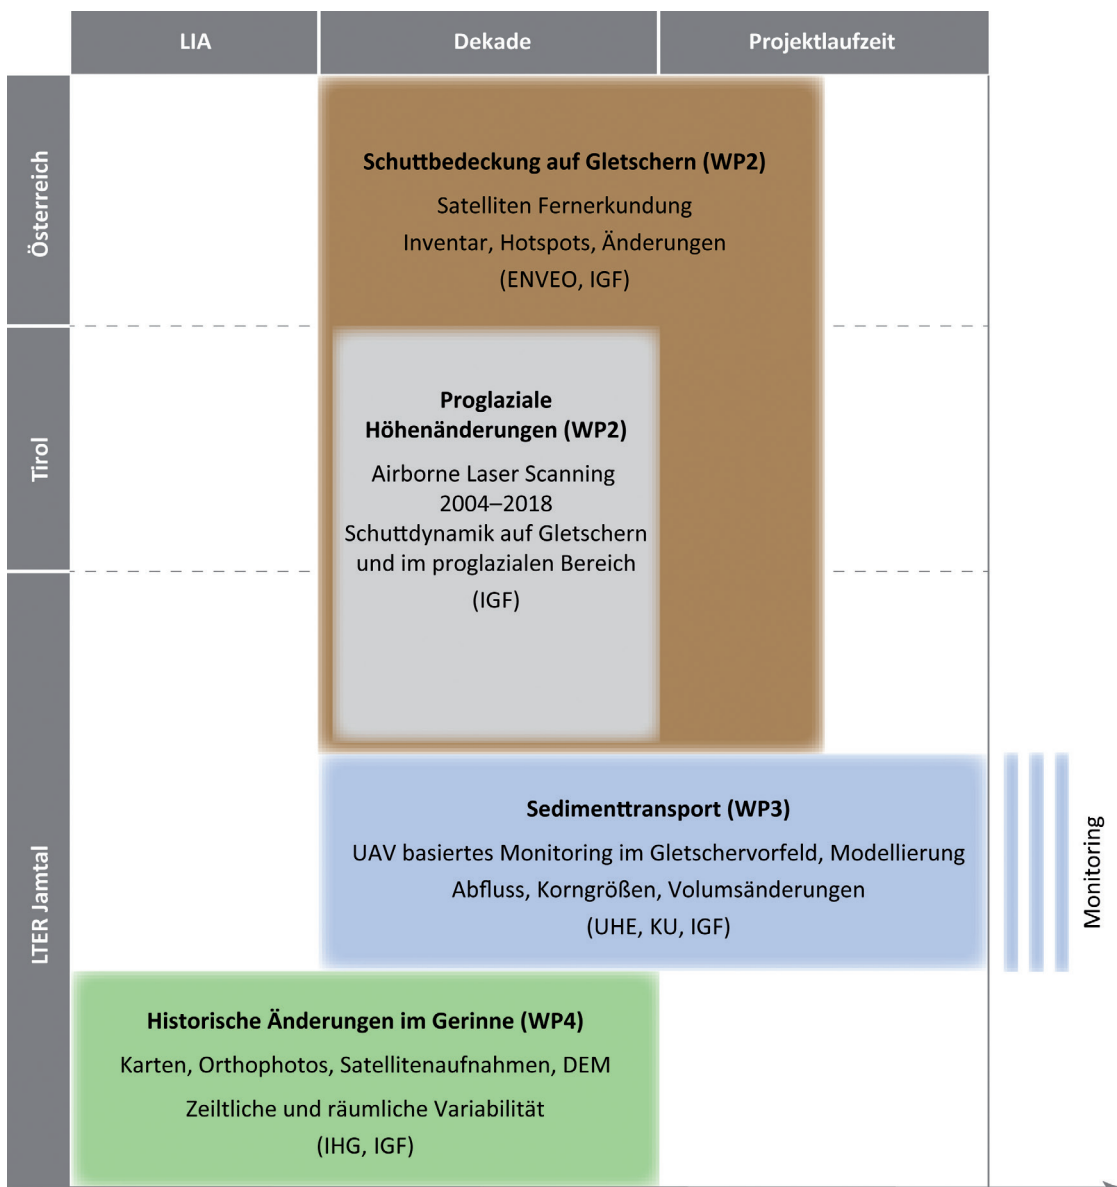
LIA

Dekade

Projektlaufzeit

Österreich

Tirol

LTER Jamtal

Schuttbedeckung auf Gletschern (WP2)

Satelliten Fernerkundung

Inventar, Hotspots, Änderungen

(ENVEO, IGF)

Proglaziale Höhenänderungen (WP2)

Airborne Laser Scanning 2004–2018

Schuttdynamik auf Gletschern und im proglazialen Bereich

(IGF)

Sedimenttransport (WP3)

UAV basiertes Monitoring im Gletschervorfeld, Modellierung

Abfluss, Korngrößen, Volumsänderungen

(UHE, KU, IGF)

Monitoring

Historische Änderungen im Gerinne (WP4)

Karten, Orthophotos, Satellitenaufnahmen, DEM

Zeitliche und räumliche Variabilität

(IHG, IGF)